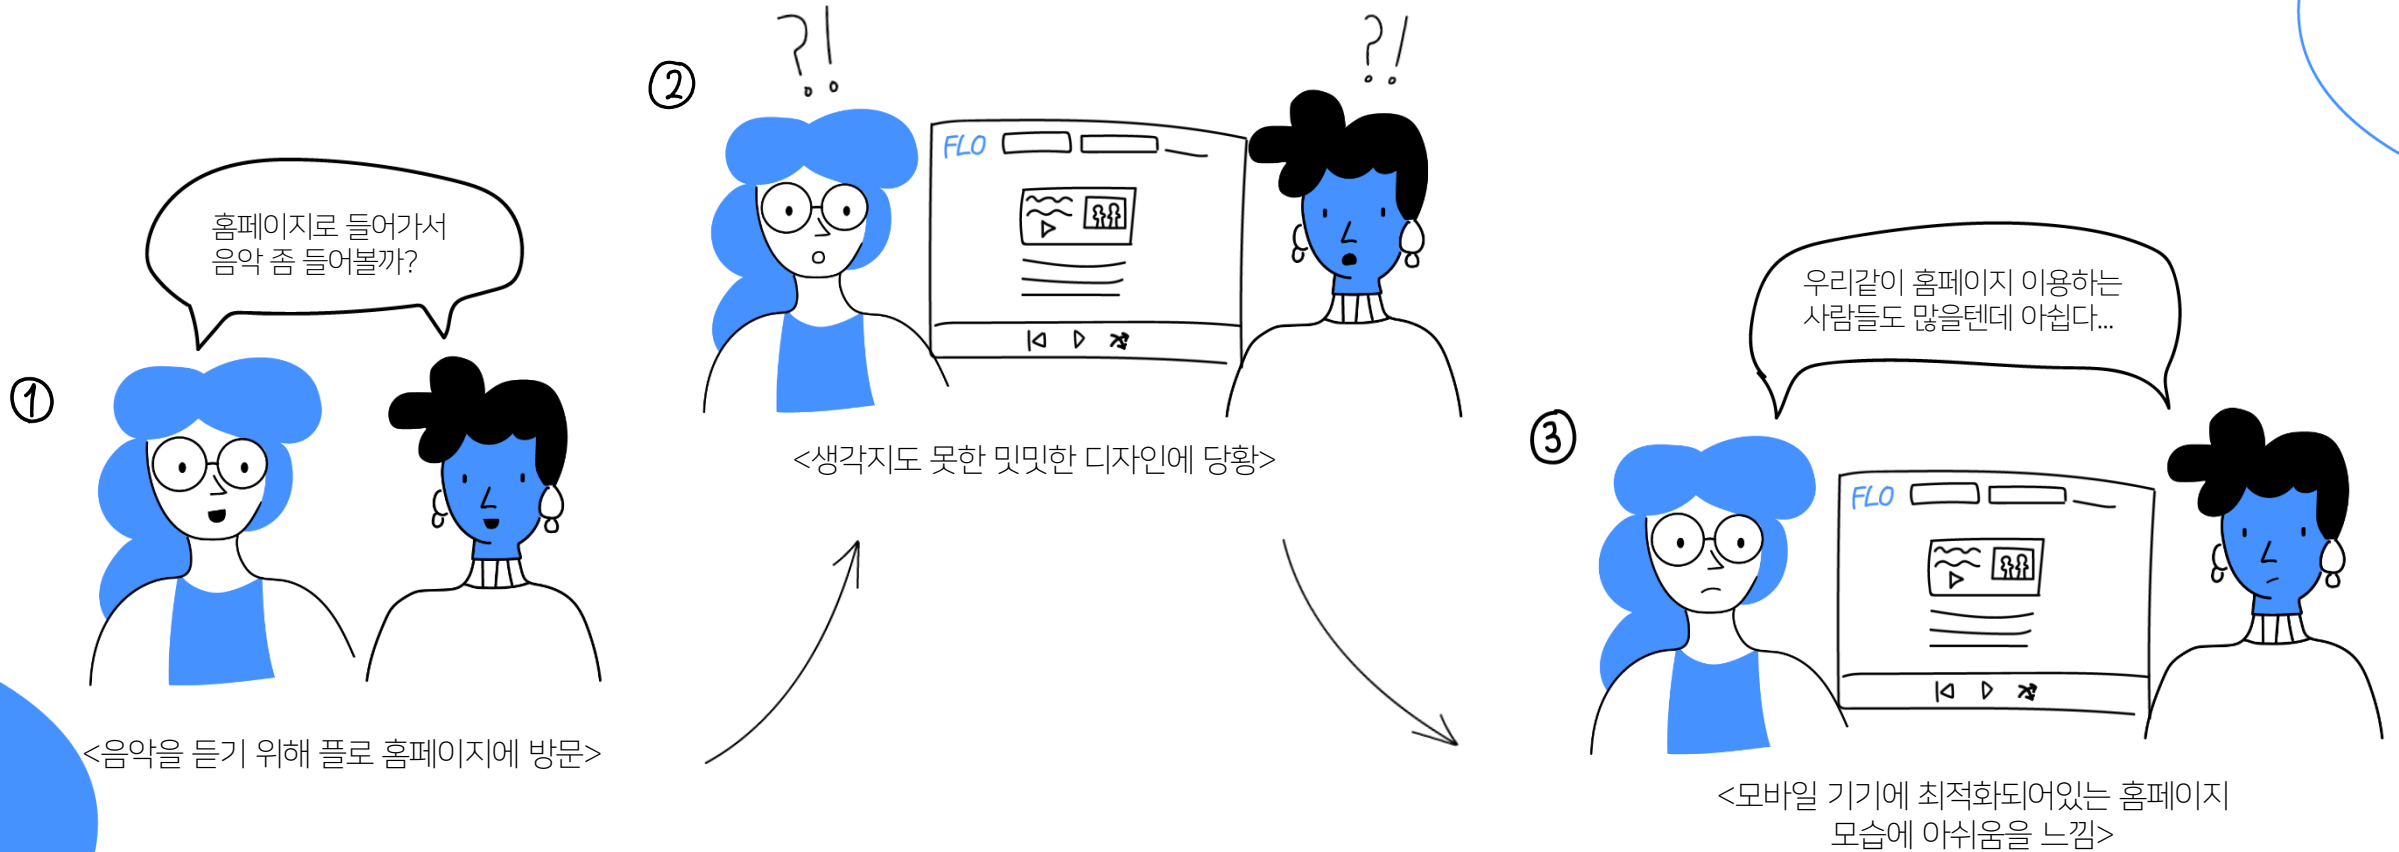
①

홈페이지로 들어가서
음악 좀 들어볼까?

<음악을 듣기 위해 플로 홈페이지에 방문>

②

?!

FLO

?!

<생각지도 못한 밋밋한 디자인에 당황>

③

우리같이 홈페이지 이용하는
사람들도 많을텐데 아쉽다...

FLO

<모바일 기기에 최적화되어있는 홈페이지
모습에 아쉬움을 느낌>